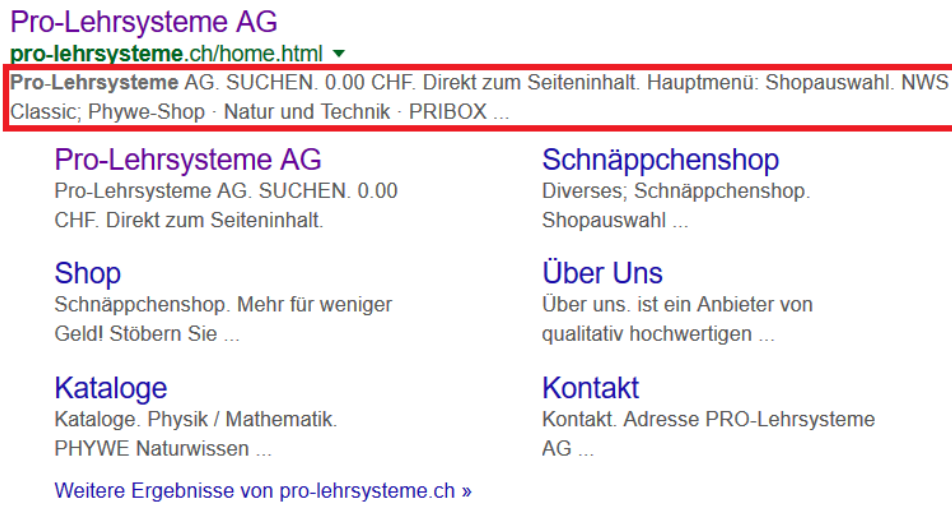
Pro-Lehrsysteme AG
pro-lehrsysteme.ch/home.html ▾
Pro-Lehrsysteme AG. SUCHEN. 0.00 CHF. Direkt zum Seiteninhalt. Hauptmenü: Shopauswahl. NWS Classic; Phywe-Shop · Natur und Technik · PRIBOX ...

Pro-Lehrsysteme AG
Pro-Lehrsysteme AG. SUCHEN. 0.00 CHF. Direkt zum Seiteninhalt.

Schnäppchenshop
Diverses; Schnäppchenshop. Shopauswahl ...

Shop
Schnäppchenshop. Mehr für weniger Geld! Stöbern Sie ...

Über Uns
Über uns. ist ein Anbieter von qualitativ hochwertigen ...

Kataloge
Kataloge. Physik / Mathematik. PHYWE Naturwissen ...

Kontakt
Kontakt. Adresse PRO-Lehrsysteme AG ...

Weitere Ergebnisse von pro-lehrsysteme.ch »